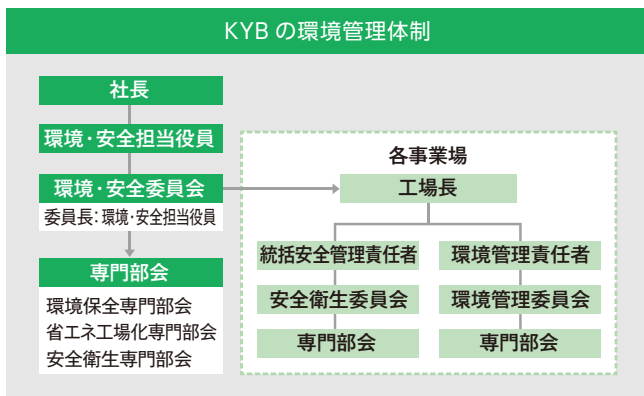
KYB の環境管理体制

社長

環境・安全担当役員

環境・安全委員会
委員長：環境・安全担当役員

専門部会
環境保全専門部会
省エネ工場化専門部会
安全衛生専門部会

各事業場

工場長

統括安全管理責任者
安全衛生委員会
専門部会

環境管理責任者
環境管理委員会
専門部会